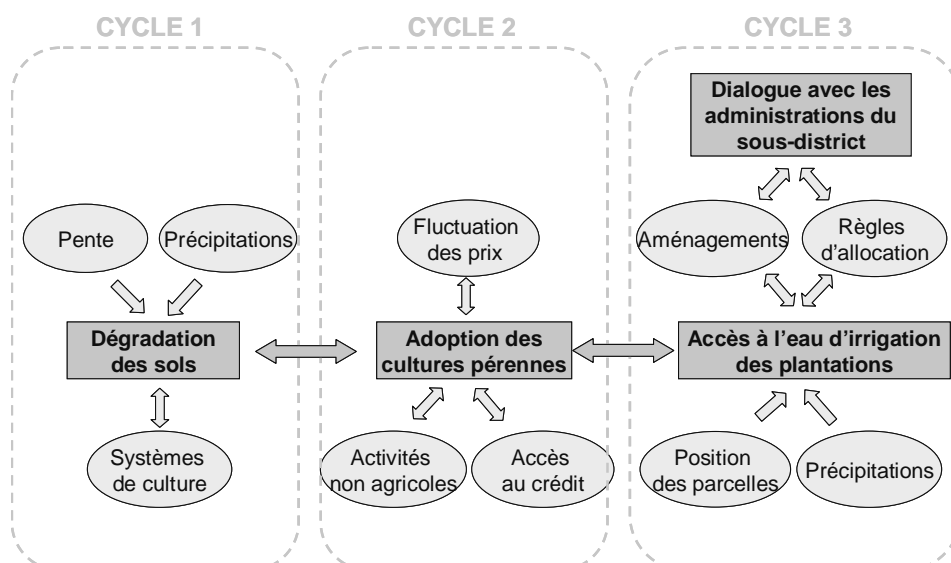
CYCLE 1

Pente

Précipitations

Dégradation des sols

Systèmes de culture

CYCLE 2

Fluctuation des prix

Adoption des cultures pérennes

Activités non agricoles

Accès au crédit

CYCLE 3

Dialogue avec les administrations du sous-district

Aménagements

Règles d'allocation

Accès à l'eau d'irrigation des plantations

Position des parcelles

Précipitations